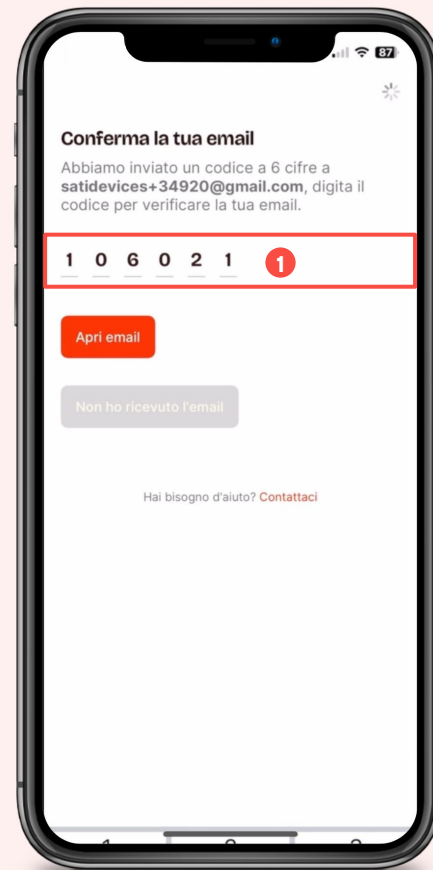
87

Conferma la tua email

Abbiamo inviato un codice a 6 cifre a **satidevices+34920@gmail.com**, digita il codice per verificare la tua email.

1 0 6 0 2 1

1

Apri email

Non ho ricevuto l'email

Hai bisogno d'aiuto? Contattaci